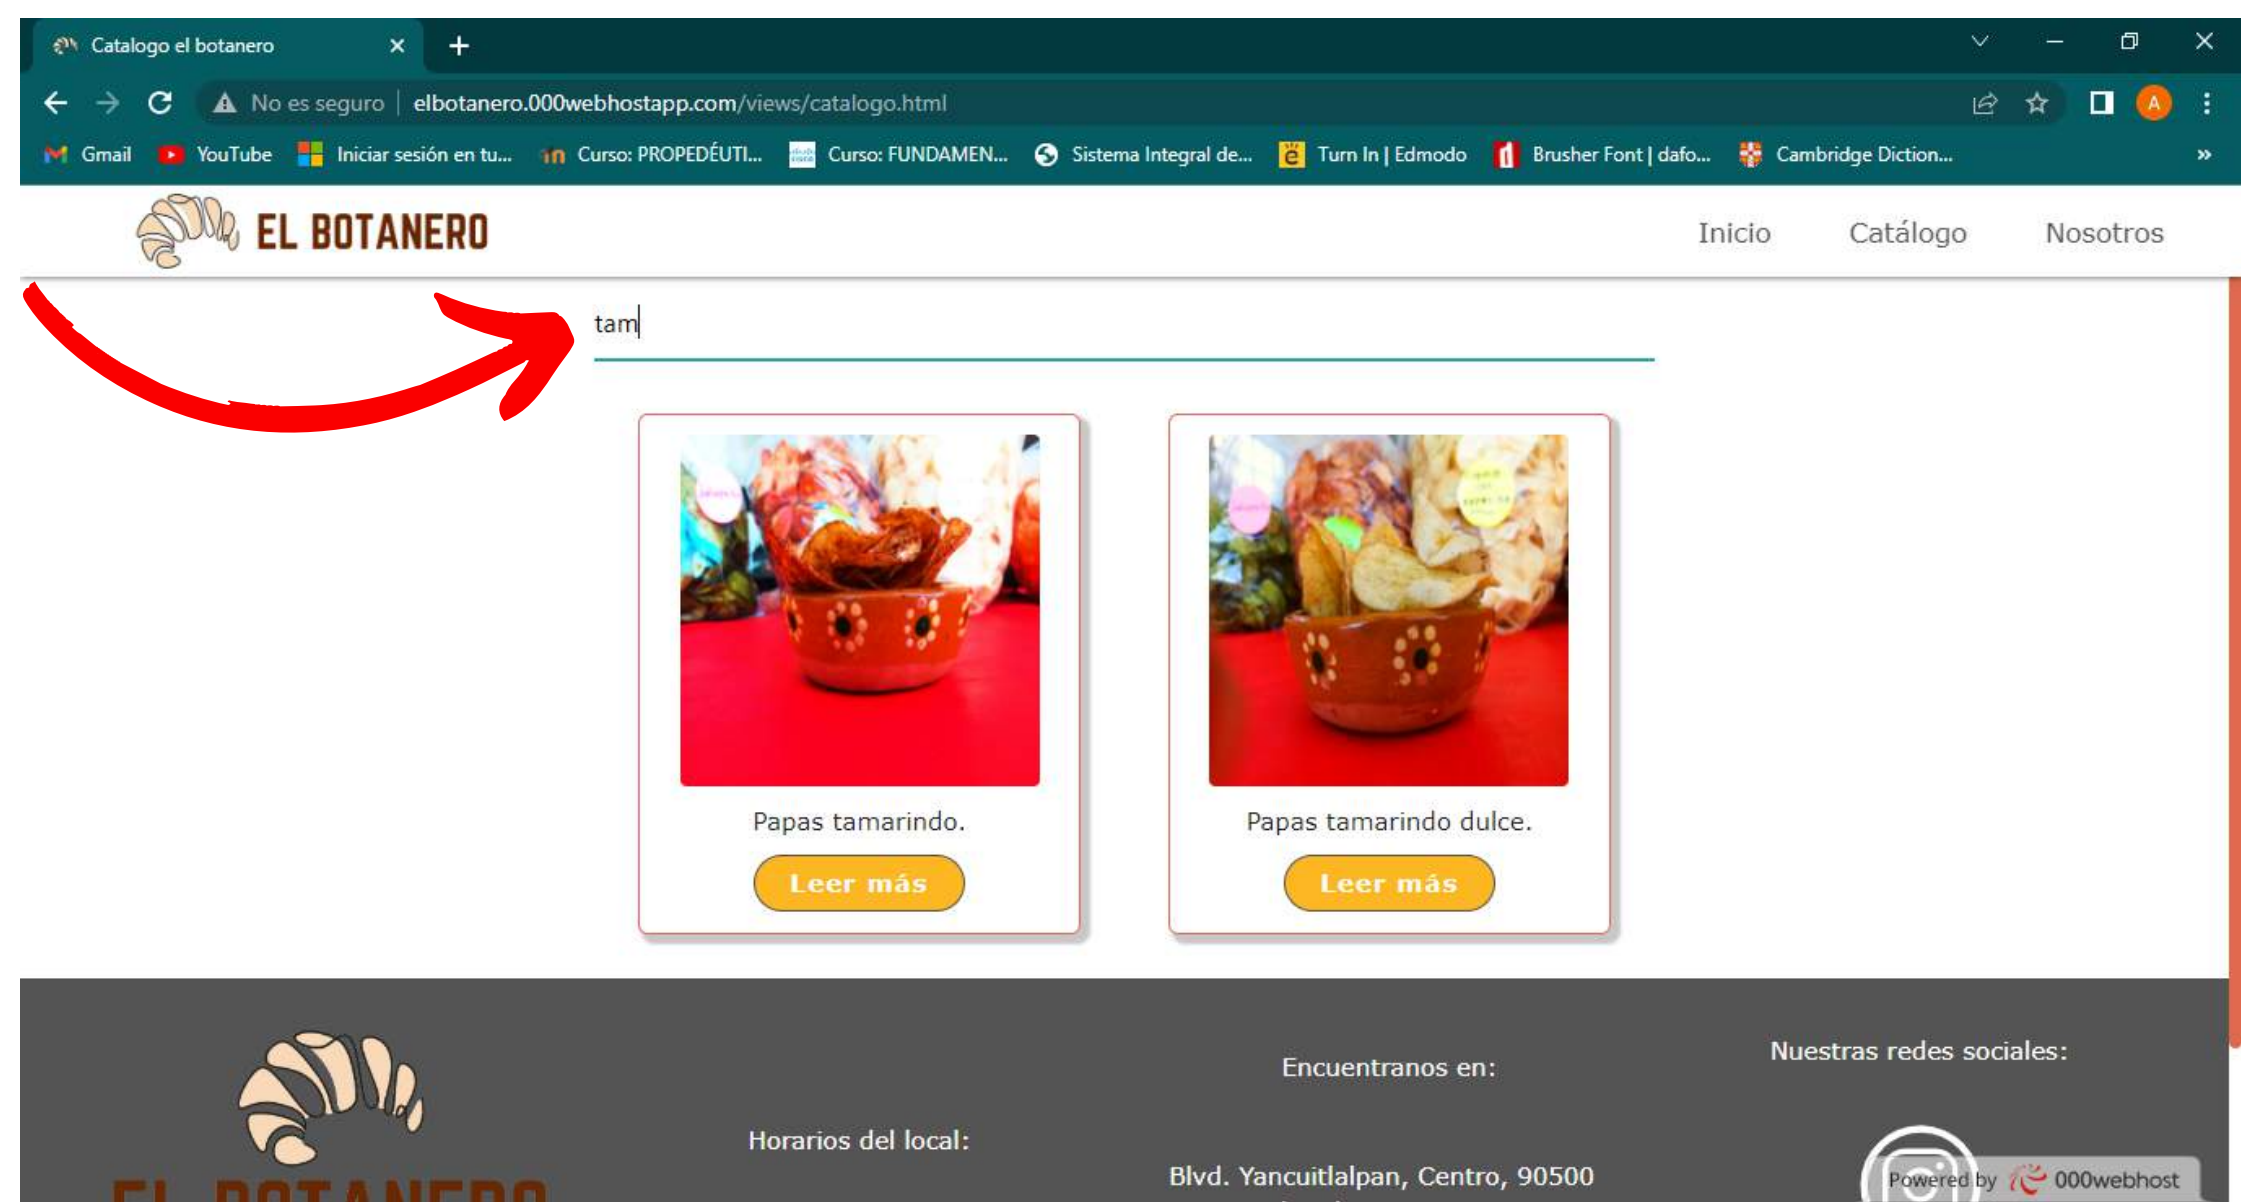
Catalogo el botanero

No es seguro | elbotanero.000webhostapp.com/views/catalogo.html

Gmail YouTube Iniciar sesión en tu... Curso: PROPEDÉUTI... Curso: FUNDAMEN... Sistema Integral de... Turn In | Edmodo Brusher Font | dafo... Cambridge Diction...

EL BOTANERO

Inicio Catálogo Nosotros

tam

Papas tamarindo.

Leer más

Papas tamarindo dulce.

Leer más

Encuentranos en:

Nuestras redes sociales:

Horarios del local:

Blvd. Yancuitlalpan, Centro, 90500

Powered by 000webhost